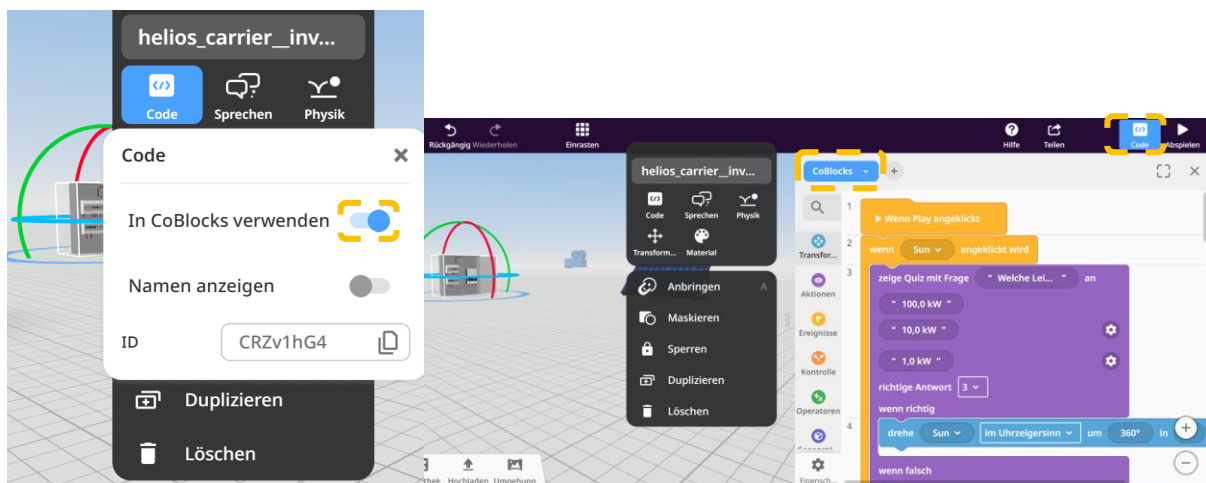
helios_carrier__inv...

Code

Sprechen

Physik

Code

In CoBlocks verwenden

Namen anzeigen

ID

CRZv1hG4

Duplizieren

Löschen

Rückgängig

Wiederholen

Einrasten

Hilfe

Teilen

Code

Abspielen

helios_carrier__inv...

Code

Sprechen

Physik

Transform...

Material

Anbringen

A

Maskieren

Sperren

Duplizieren

Löschen

thek

Hochladen

Umgebung

CoBlocks

Transfor...

Aktionen

Ereignisse

Kontrolle

Operatoren

Eigensch...

1 Wenn Play angeklickt

2 wenn Sun angeklickt wird

3 zeige Quiz mit Frage " Welche Lei... " an

" 100,0 kW "

" 10,0 kW "

" 1,0 kW "

richtige Antwort 3

wenn richtig

4 drehe Sun im Uhrzeigersinn um 360° in

wenn falsch